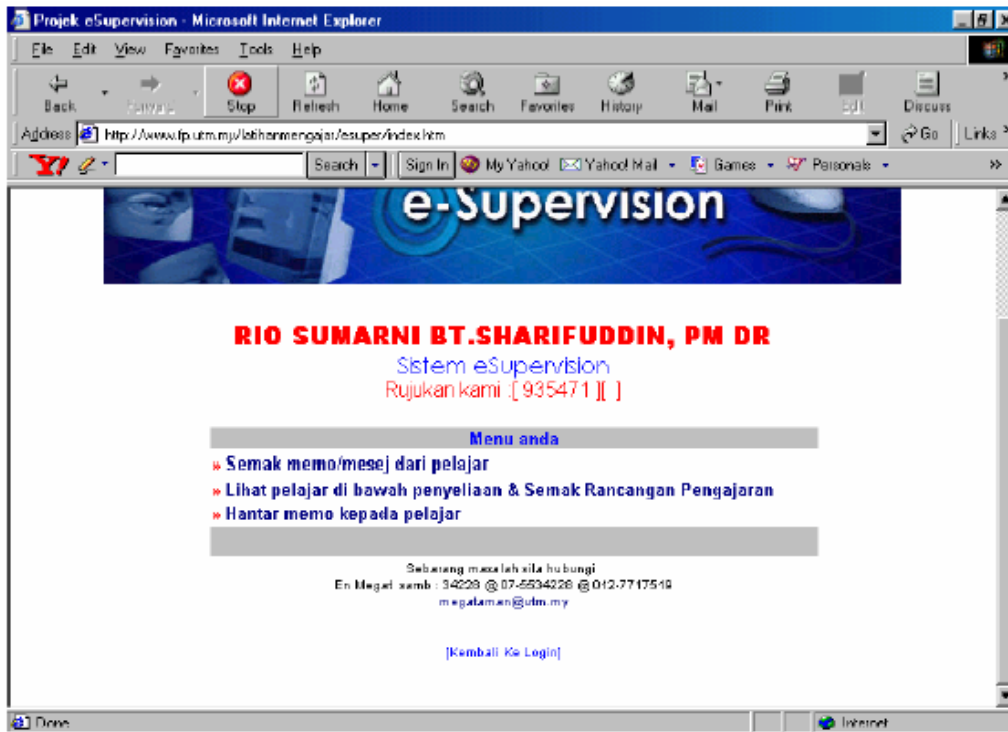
Projek eSupervision - Microsoft Internet Explorer

File Edit View Favorites Tools Help

Back Forward Stop Refresh Home Search Favorites History Mail Print Edit Discuss

Address http://www.fp.utm.my/latihanmengajar/esuper/index.htm Go Links

Search Sign In My Yahoo! Yahoo! Mail Games Personals

e-Supervision

RIO SUMARNI BT.SHARIFUDDIN, PM DR

Sistem eSupervision

Rujukan kami :[ 935471 ][ ]

Menu anda

» Semak memo/mesej dari pelajar

» Lihat pelajar di bawah penyeliaan & Semak Rancangan Pengajaran

» Hantar memo kepada pelajar

Sebarang masalah sila hubungi

En Megat xemb : 34228 @ 07-5534228 @ 012-7717519

megataman@utm.my

[Kembali Ke Login]

Done Internet